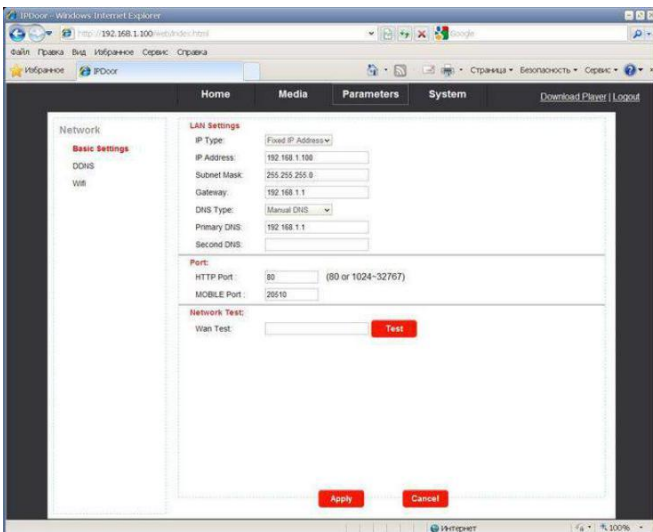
IPDoor - Windows Internet Explorer

http://192.168.1.100/web/index.html

Google

Файл Правка Вид Избранное Сервис Справка

Избранное IPDoor

Страница Безопасность Сервис

Home Media Parameters System Download Player | Logout

Network

Basic Settings

DDNS

Wifi

LAN Settings

| | |
|---|---|
| IP Type: | Fixed IP Address |
| IP Address: | 192.168.1.100 |
| Subnet Mask: | 255.255.255.0 |
| Gateway: | 192.168.1.1 |
| DNS Type: | Manual DNS |
| Primary DNS: | 192.168.1.1 |
| Second DNS: | |

Port:

HTTP Port: 80 (80 or 1024~32767)

MOBILE Port: 20510

Network Test:

Wan Test: Test

Apply Cancel

Интернет 100%